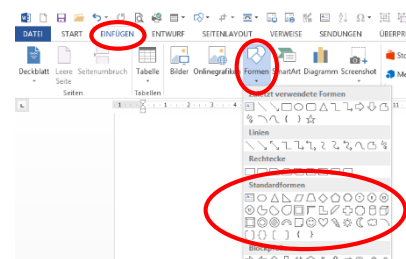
DATEI START EINFÜGEN ENTWURF SEITENLAYOUT VERWEISE SENDUNGEN ÜBERPRI

Deckblatt Leere Seite Seitenumbruch Tabelle Bilder Onlinegrafiken Formen SmartArt Diagramm Screenshot

Seiten Tabellen

Zuletzt verwendete Formen

Linien

Rechtecke

Standardformen

Blockpfeile